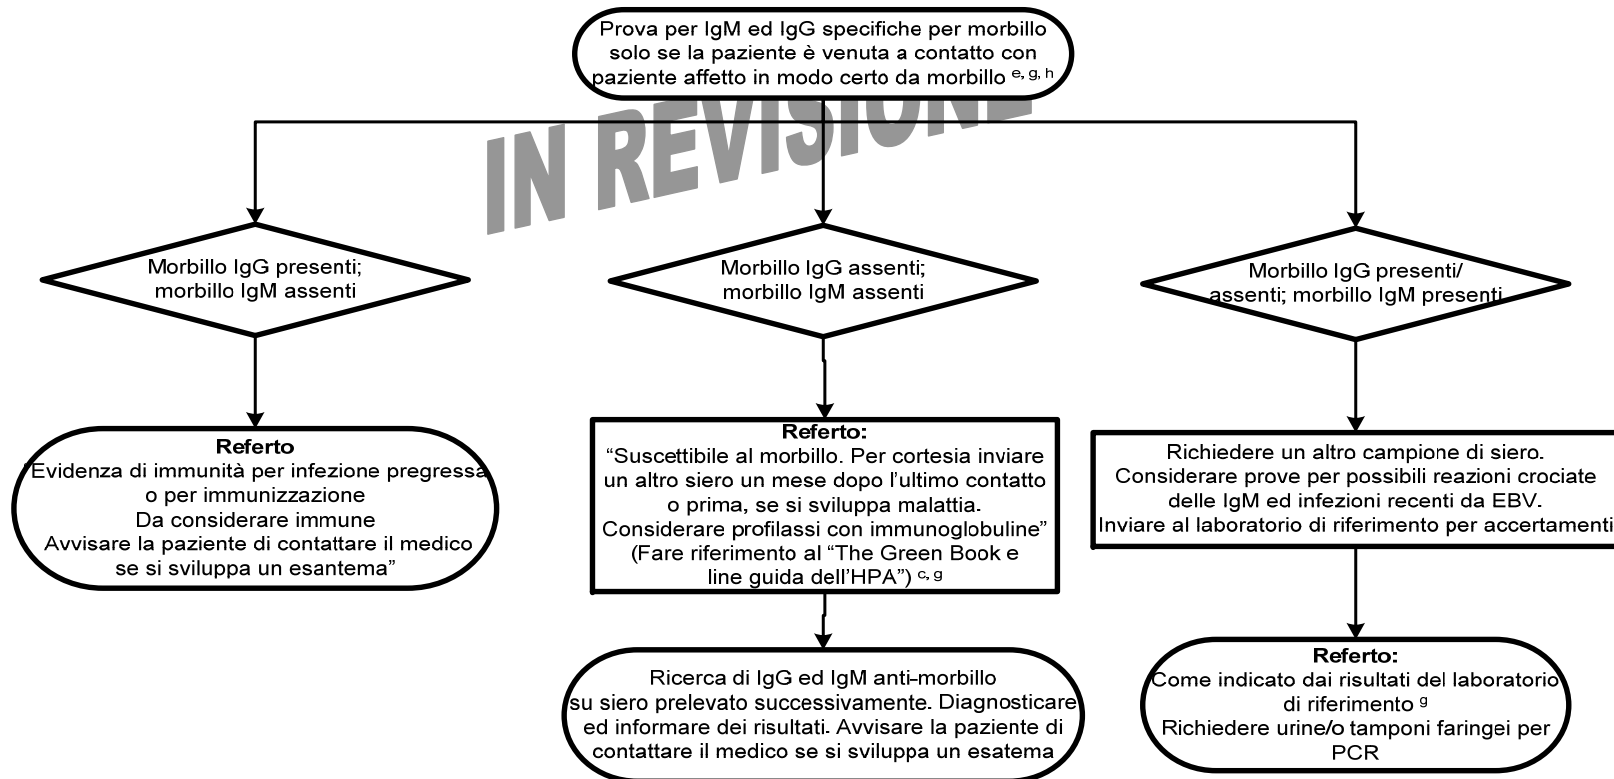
Prova per IgM ed IgG specifiche per morbillo solo se la paziente è venuta a contatto con paziente affetto in modo certo da morbillo $^{e, g, h}$

IN REVISIONE

Morbillo IgG presenti; morbillo IgM assenti

Morbillo IgG assenti; morbillo IgM assenti

Morbillo IgG presenti/ assenti; morbillo IgM presenti

Referto
"Evidenza di immunità per infezione pregressa o per immunizzazione
Da considerare immune
Avvisare la paziente di contattare il medico se si sviluppa un esantema"

Referto:
"Suscettibile al morbillo. Per cortesia inviare un altro siero un mese dopo l'ultimo contatto o prima, se si sviluppa malattia.
Considerare profilassi con immunoglobuline"
(Fare riferimento al "The Green Book e line guida dell'HPA") $^{c, g}$

Richiedere un altro campione di siero.
Considerare prove per possibili reazioni crociate delle IgM ed infezioni recenti da EBV.
Inviare al laboratorio di riferimento per accertamenti

Ricerca di IgG ed IgM anti-morbillo su siero prelevato successivamente. Diagnosticare ed informare dei risultati. Avvisare la paziente di contattare il medico se si sviluppa un esatema

Referto:
Come indicato dai risultati del laboratorio di riferimento $^{g}$
Richiedere urine/o tamponi faringei per PCR